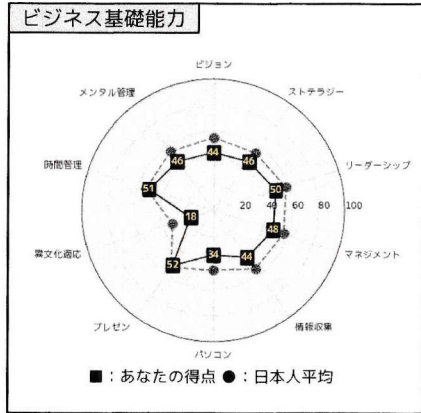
ビジネス基礎能力

ビジョン
ストラテジー
リーダーシップ
マネジメント
情報収集
パソコン
プレゼン
異文化適応
時間管理
メンタル管理

20
40
60
80
100

44
46
50
48
44
34
52
18
51
46

■：あなたの得点 ●：日本人平均